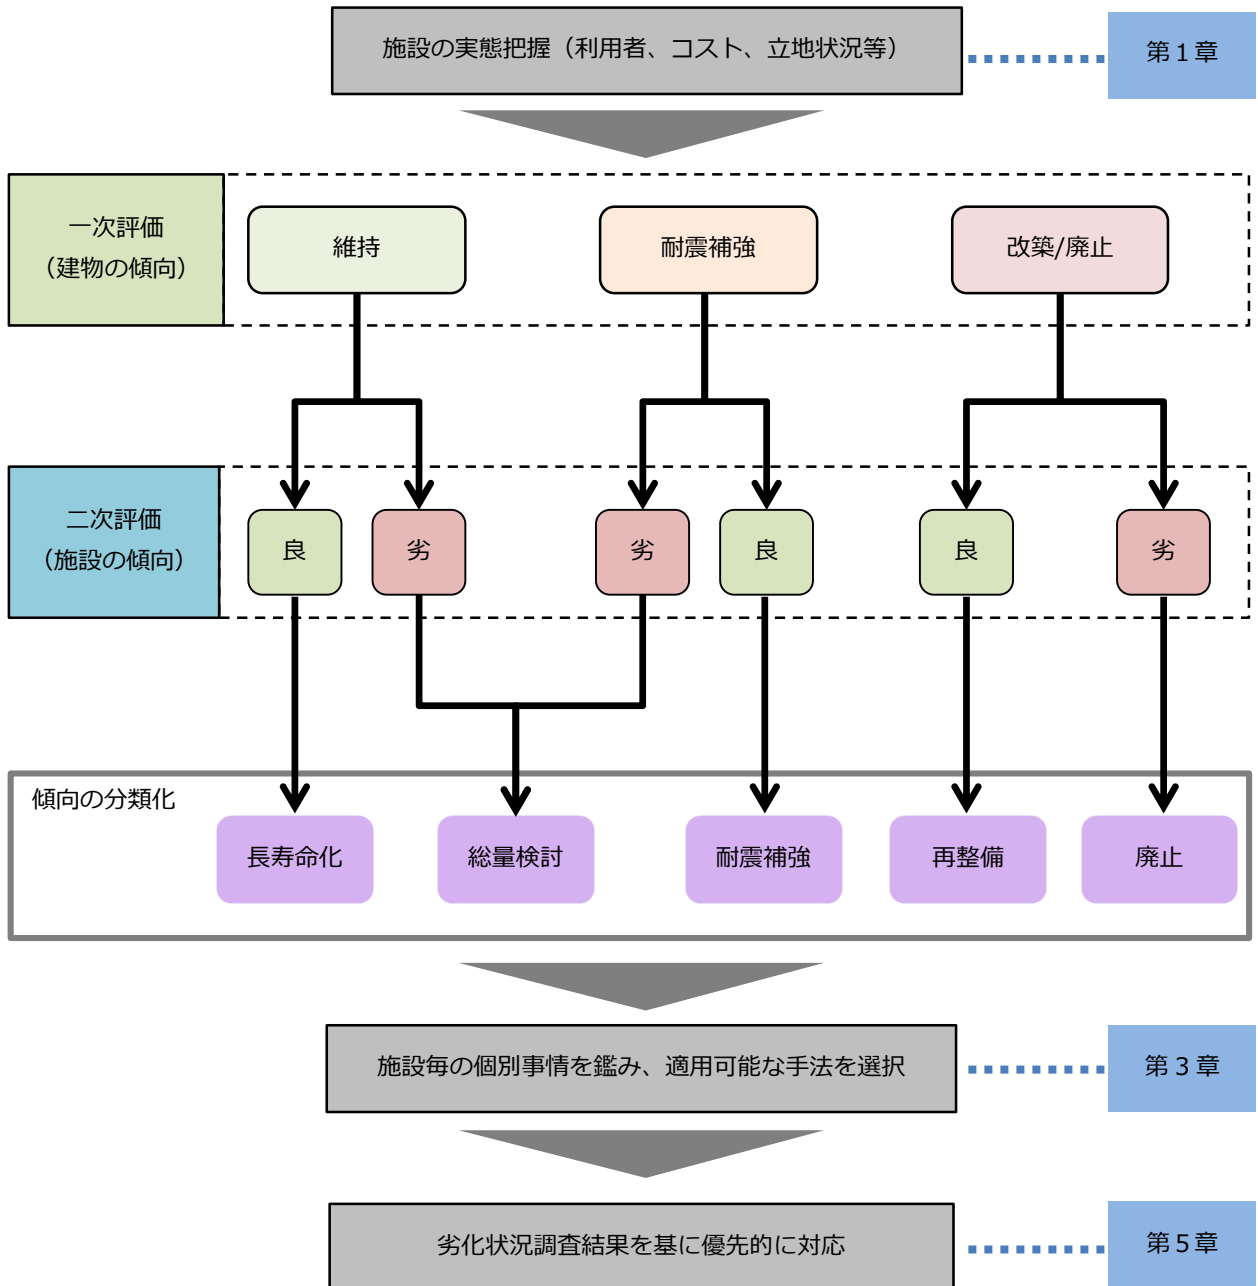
施設の実態把握（利用者、コスト、立地状況等）

第１章

一次評価
（建物の傾向）

維持

耐震補強

改築/廃止

二次評価
（施設の傾向）

良

劣

劣

良

良

劣

傾向の分類化

長寿命化

総量検討

耐震補強

再整備

廃止

施設毎の個別事情を鑑み、適用可能な手法を選択

第３章

劣化状況調査結果を基に優先的に対応

第５章